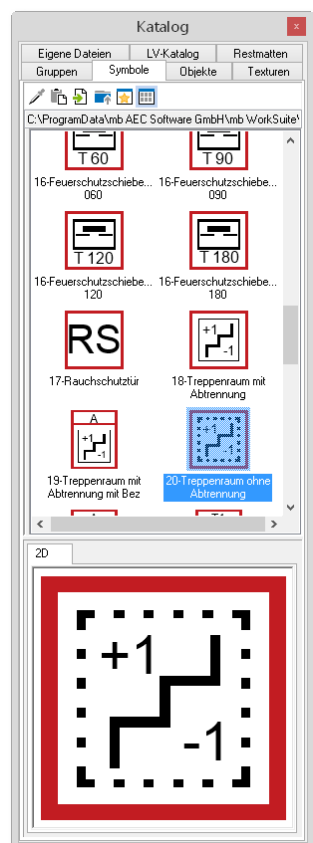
Katalog

Eigene Dateien | LV-Katalog | Restmatten
Gruppen | Symbole | Objekte | Texturen

C:\ProgramData\mb AEC Software GmbH\mb WorkSuite\

T 60
16-Feuerschutzschiebe... 060

T 90
16-Feuerschutzschiebe... 090

T 120
16-Feuerschutzschiebe... 120

T 180
16-Feuerschutzschiebe... 180

RS
17-Rauchschutztür

+1
-1
18-Treppenraum mit Abtrennung

A
+1
-1
19-Treppenraum mit Abtrennung mit Bez

+1
-1
20-Treppenraum ohne Abtrennung

2D

+1
-1